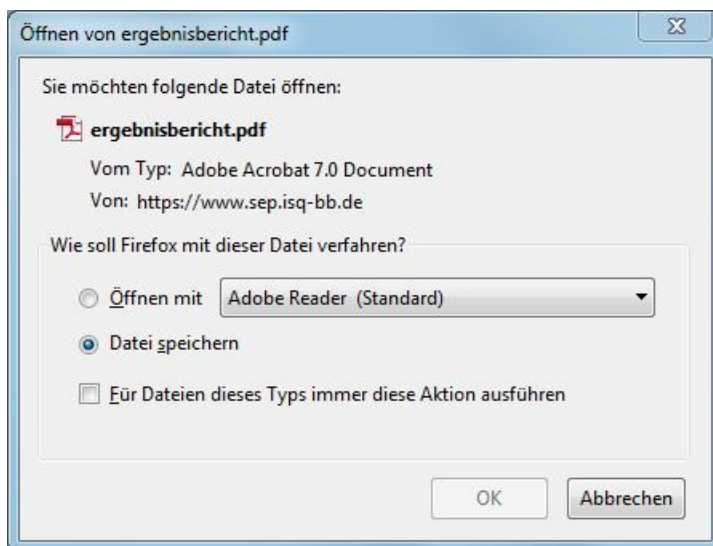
Öffnen von ergebnisbericht.pdf

Sie möchten folgende Datei öffnen:

ergebnisbericht.pdf

Vom Typ: Adobe Acrobat 7.0 Document

Von: https://www.sep.isq-bb.de

Wie soll Firefox mit dieser Datei verfahren?

Öffnen mit Adobe Reader (Standard)

Datei speichern

Für Dateien dieses Typs immer diese Aktion ausführen

OK

Abbrechen